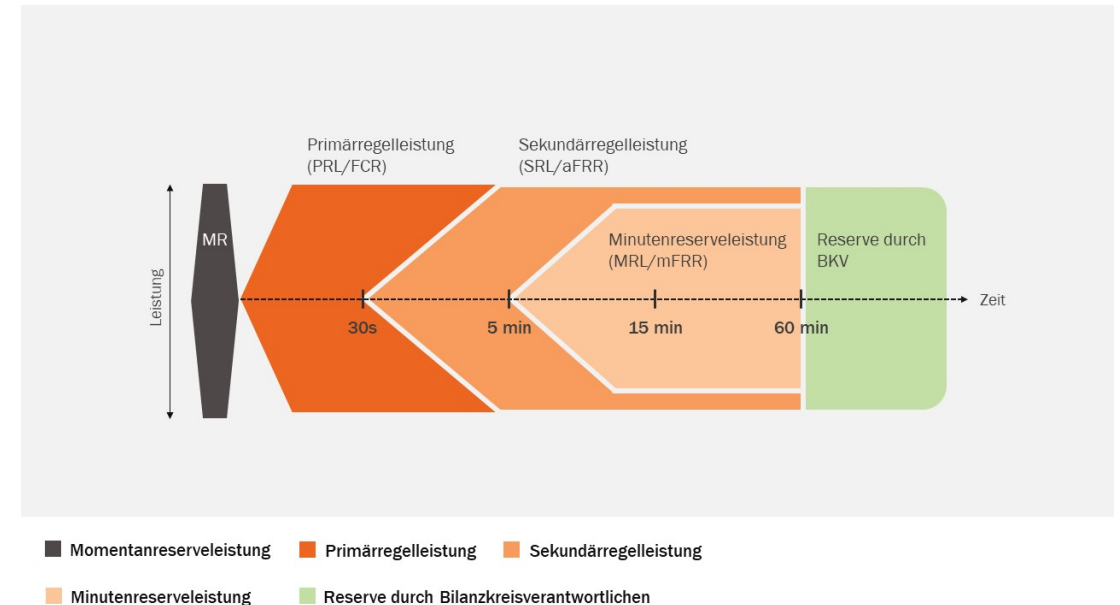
Primärregelleistung (PRL/FCR)

Sekundärregelleistung (SRL/aFRR)

Leistung

MR

Minutenreserveleistung (MRL/mFRR)

Reserve durch BKV

Zeit

30s

5 min

15 min

60 min

Momentanreserveleistung

Primärregelleistung

Sekundärregelleistung

Minutenreserveleistung

Reserve durch Bilanzkreisverantwortlichen